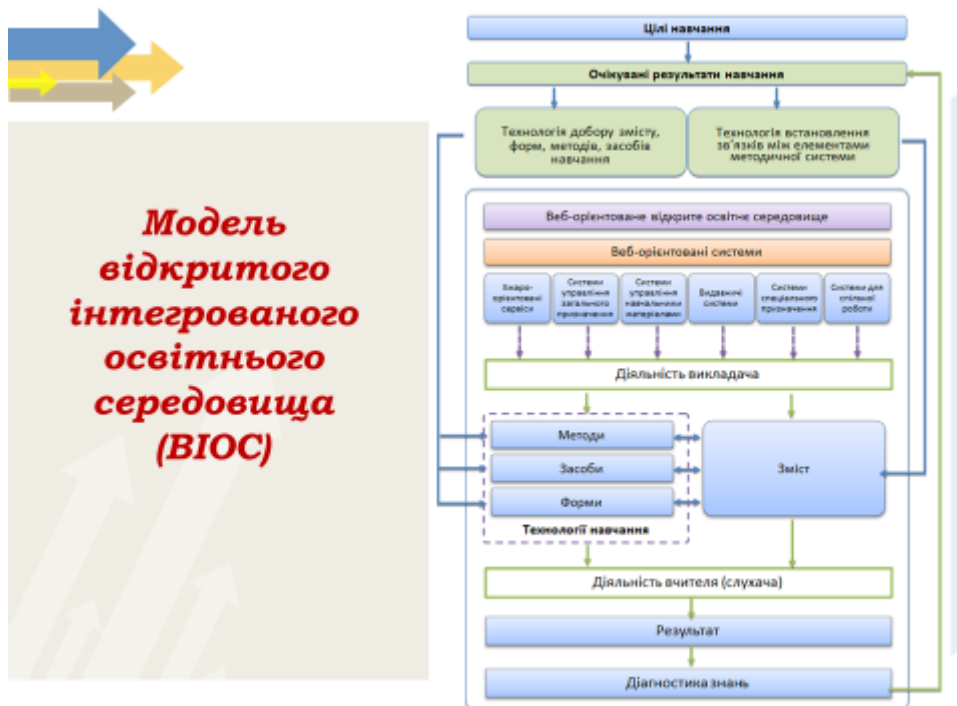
Модель відкритого інтегрованого освітнього середовища (ВІОС)

Цілі навчання

Очікувані результати навчання

Технологія добору змісту, форм, методів, засобів навчання

Технологія встановлення зв'язків між елементами методичної системи

Веб-орієнтоване відкрите освітнє середовище

Веб-орієнтовані системи

Хмаро-орієнтовані сервіси

Системи управління загального призначення

Системи управління навчальними матеріалами

Видавничі системи

Системи спеціального призначення

Системи для спільної роботи

Діяльність викладача

Методи

Засоби

Форми

Технології навчання

Зміст

Діяльність вчителя (слухача)

Результат

Діагностика знань